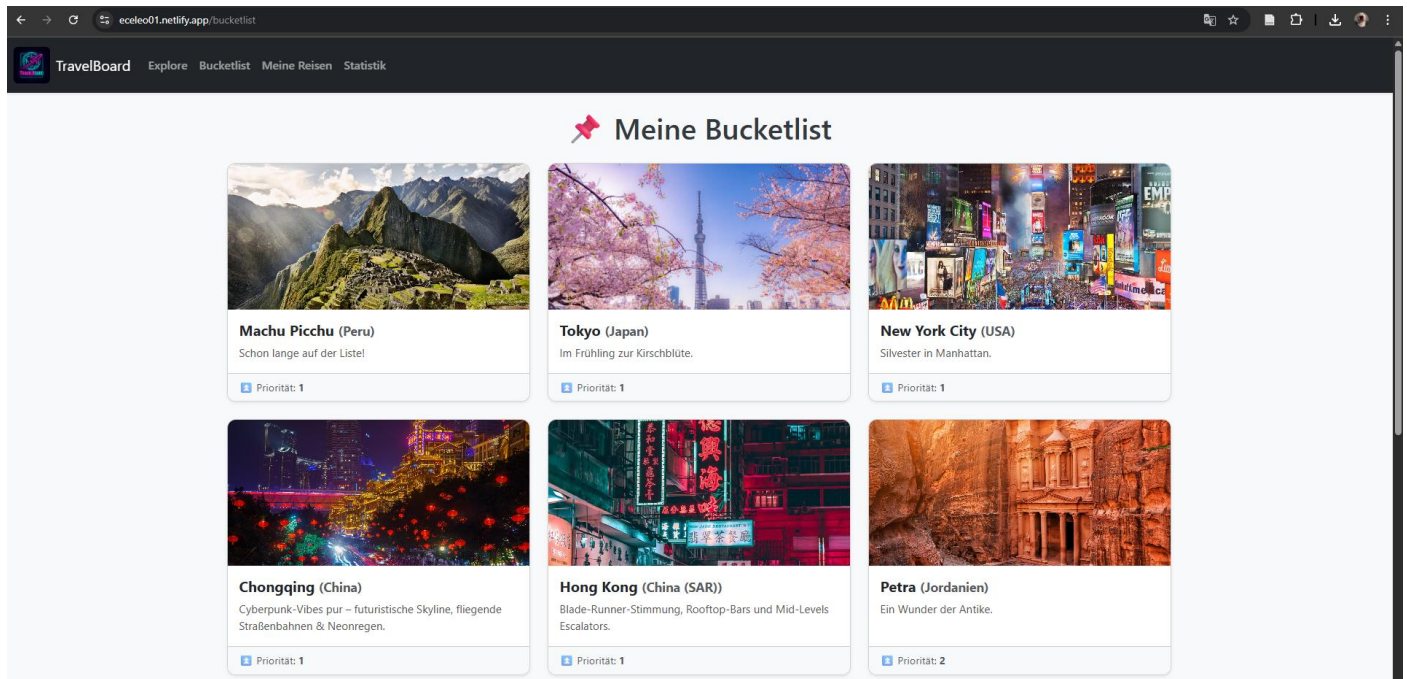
eceleo01.netlify.app/bucketlist

TravelBoard Explore Bucketlist Meine Reisen Statistik

📌 Meine Bucketlist

**Machu Picchu** (Peru)
Schon lange auf der Liste!
Priorität: 1

**Tokyo** (Japan)
Im Frühling zur Kirschblüte.
Priorität: 1

**New York City** (USA)
Silvester in Manhattan.
Priorität: 1

**Chongqing** (China)
Cyberpunk-Vibes pur – futuristische Skyline, fliegende Straßenbahnen & Neonregen.
Priorität: 1

**Hong Kong** (China (SAR))
Blade-Runner-Stimmung, Rooftop-Bars und Mid-Levels Escalators.
Priorität: 1

**Petra** (Jordanien)
Ein Wunder der Antike.
Priorität: 2